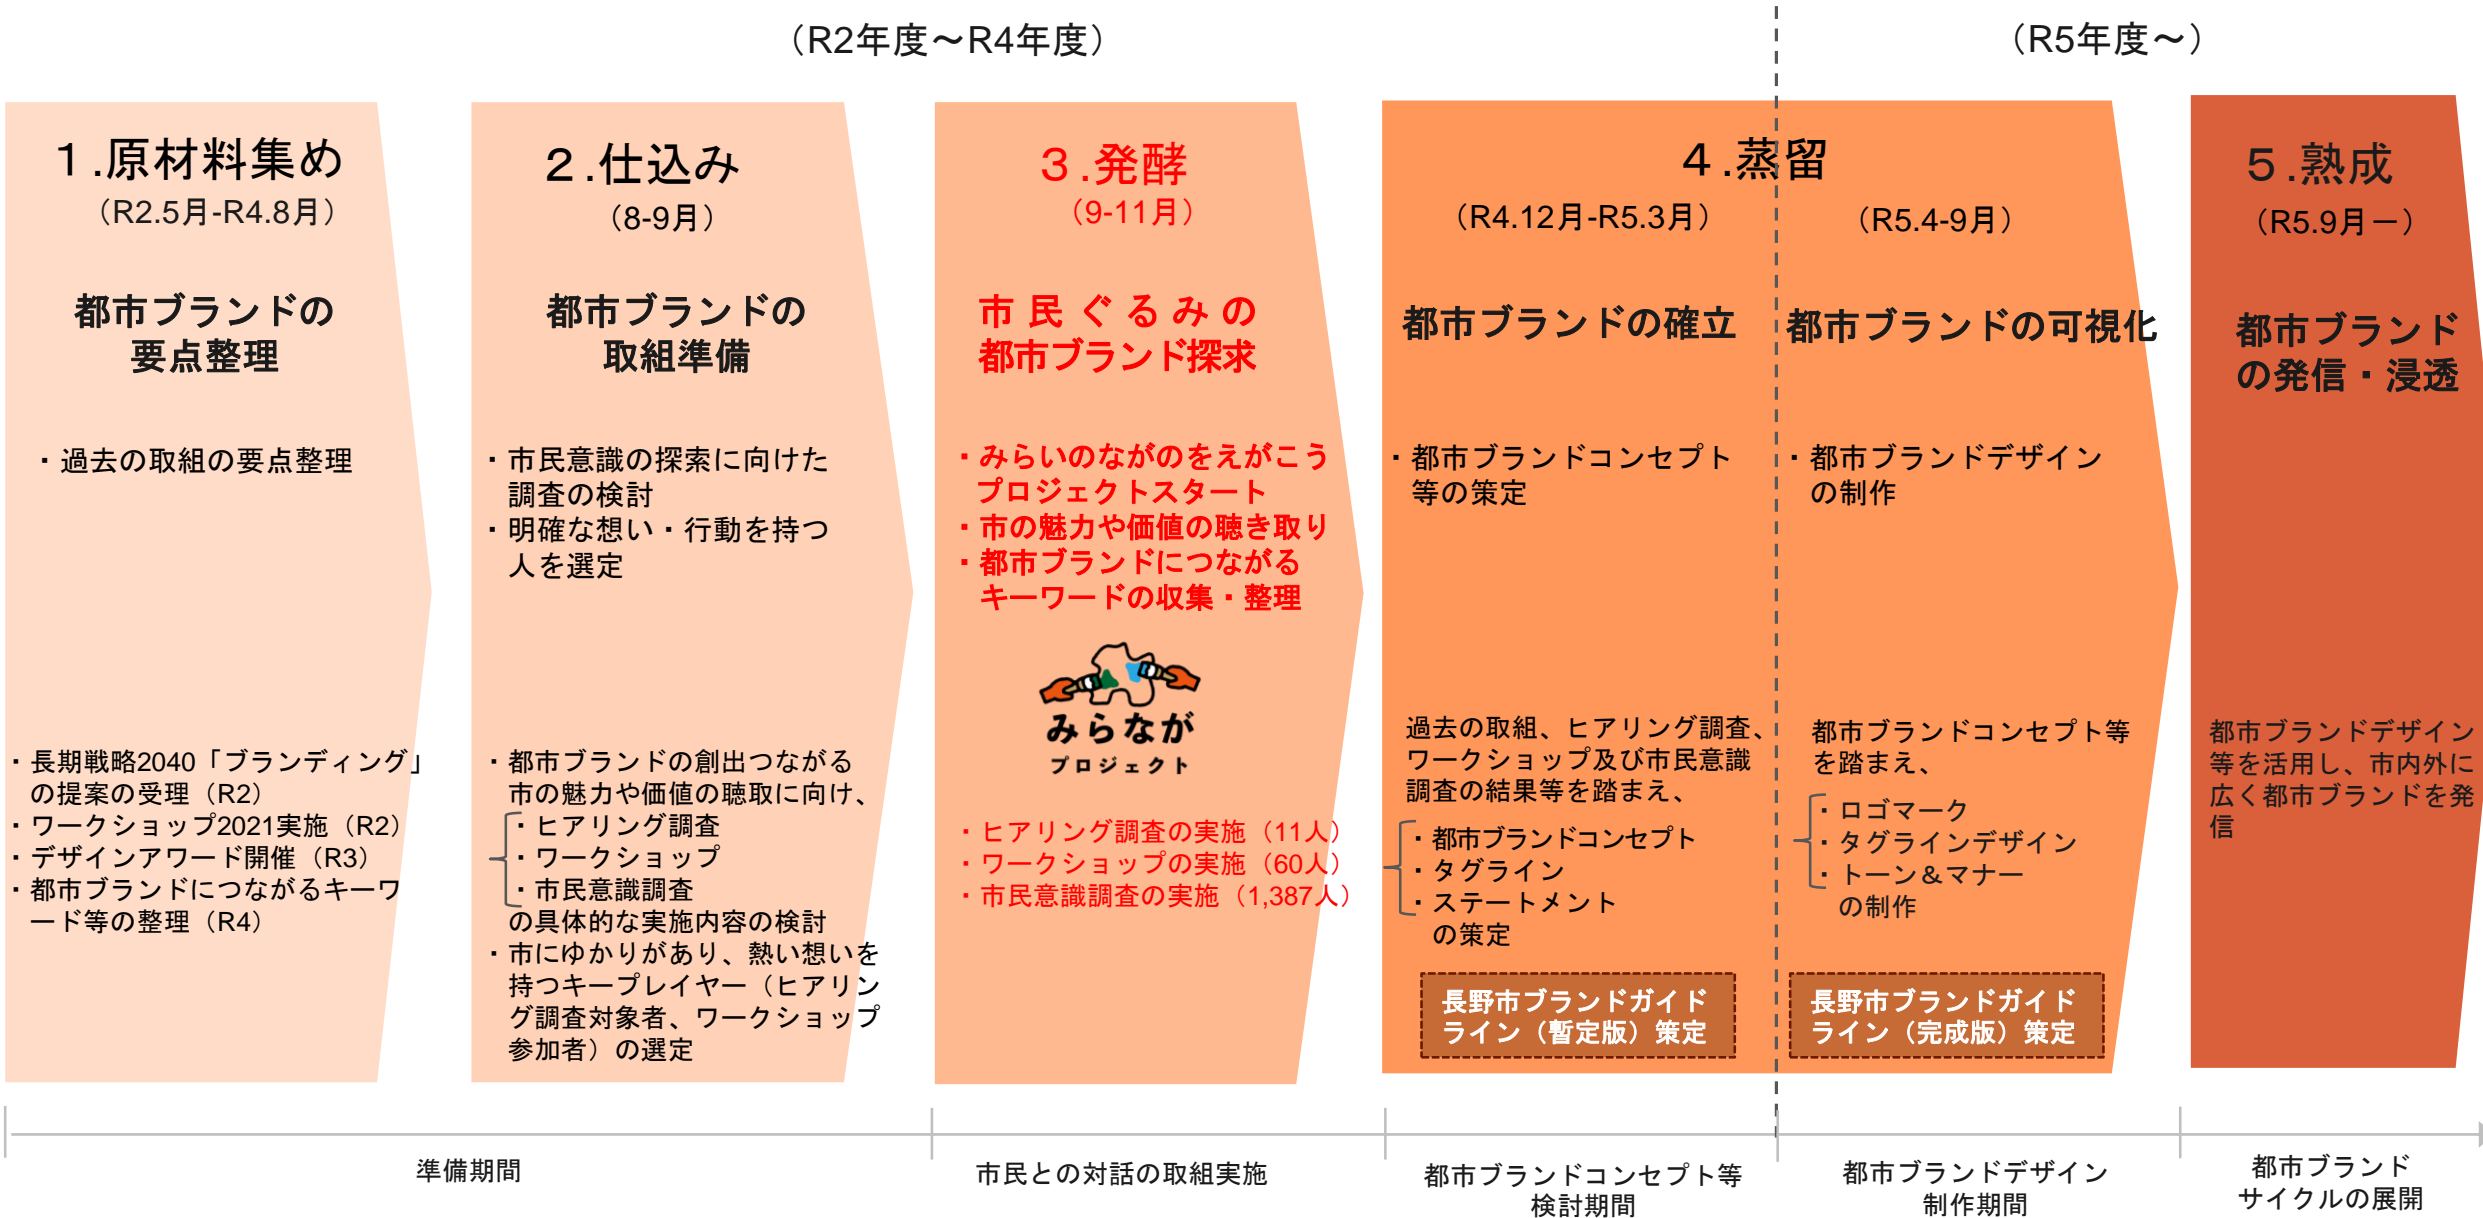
（R2年度～R4年度）

（R5年度～）

1.原材料集め
（R2.5月-R4.8月）

都市ブランドの
要点整理

・過去の取組の要点整理

・長期戦略2040「ブランディング」の提案の受理（R2）
・ワークショップ2021実施（R2）
・デザインアワード開催（R3）
・都市ブランドにつながるキーワード等の整理（R4）

2.仕込み
（8-9月）

都市ブランドの
取組準備

・市民意識の探索に向けた調査の検討
・明確な想い・行動を持つ人を選定

・都市ブランドの創出つながる市の魅力や価値の聴取に向け、
・ヒアリング調査
・ワークショップ
・市民意識調査
の具体的な実施内容の検討
・市にゆかりがあり、熱い想いを持つキープレイヤー（ヒアリング調査対象者、ワークショップ参加者）の選定

3.発酵
（9-11月）

市民ぐるみの
都市ブランド探求

・みらいのながのをえがこうプロジェクトスタート
・市の魅力や価値の聴き取り
・都市ブランドにつながるキーワードの収集・整理

みらなが
プロジェクト

・ヒアリング調査の実施（11人）
・ワークショップの実施（60人）
・市民意識調査の実施（1,387人）

4.蒸留
（R4.12月-R5.3月）

都市ブランドの確立

・都市ブランドコンセプト等の策定

過去の取組、ヒアリング調査、ワークショップ及び市民意識調査の結果等を踏まえ、
・都市ブランドコンセプト
・タグライン
・ステートメント
の策定

長野市ブランドガイドライン（暫定版）策定

（R5.4-9月）

都市ブランドの可視化

・都市ブランドデザインの制作

都市ブランドコンセプト等を踏まえ、
・ロゴマーク
・タグラインデザイン
・トーン＆マナー
の制作

長野市ブランドガイドライン（完成版）策定

5.熟成
（R5.9月ー）

都市ブランドの発信・浸透

都市ブランドデザイン等を活用し、市内外に広く都市ブランドを発信

準備期間

市民との対話の取組実施

都市ブランドコンセプト等検討期間

都市ブランドデザイン制作期間

都市ブランドサイクルの展開